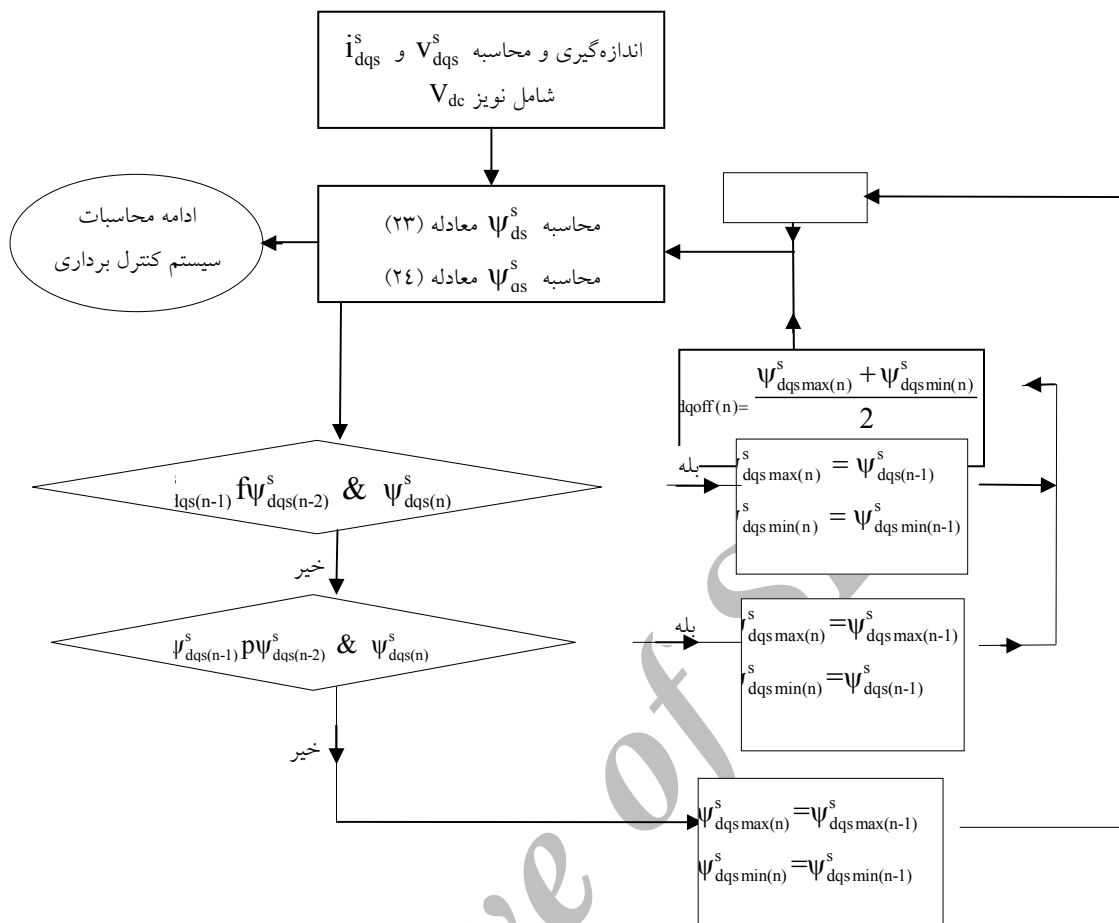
اندازه‌گیری و محاسبه $V^s_{dqs}$ و $i^s_{dqs}$
شامل نویز $V_{dc}$

ادامه محاسبات سیستم کنترل برداری

محاسبه $\psi^s_{ds}$ معادله (۲۳)
محاسبه $\psi^s_{qs}$ معادله (۲٤)

$_{dqoff(n)}= \frac{\psi^s_{dqs\max(n)} + \psi^s_{dqs\min(n)}}{2}$

$_{dqs(n-1)} f \psi^s_{dqs(n-2)}$ & $\psi^s_{dqs(n)}$

بله

$^s_{dqs\max(n)} = \psi^s_{dqs(n-1)}$
$^s_{dqs\min(n)} = \psi^s_{dqs\min(n-1)}$

خیر

$\psi^s_{dqs(n-1)} p \psi^s_{dqs(n-2)}$ & $\psi^s_{dqs(n)}$

بله

$^s_{dqs\max(n)} = \psi^s_{dqs\max(n-1)}$
$^s_{dqs\min(n)} = \psi^s_{dqs(n-1)}$

خیر

$\psi^s_{dqs\max(n)} = \psi^s_{dqs\max(n-1)}$
$\psi^s_{dqs\min(n)} = \psi^s_{dqs\min(n-1)}$